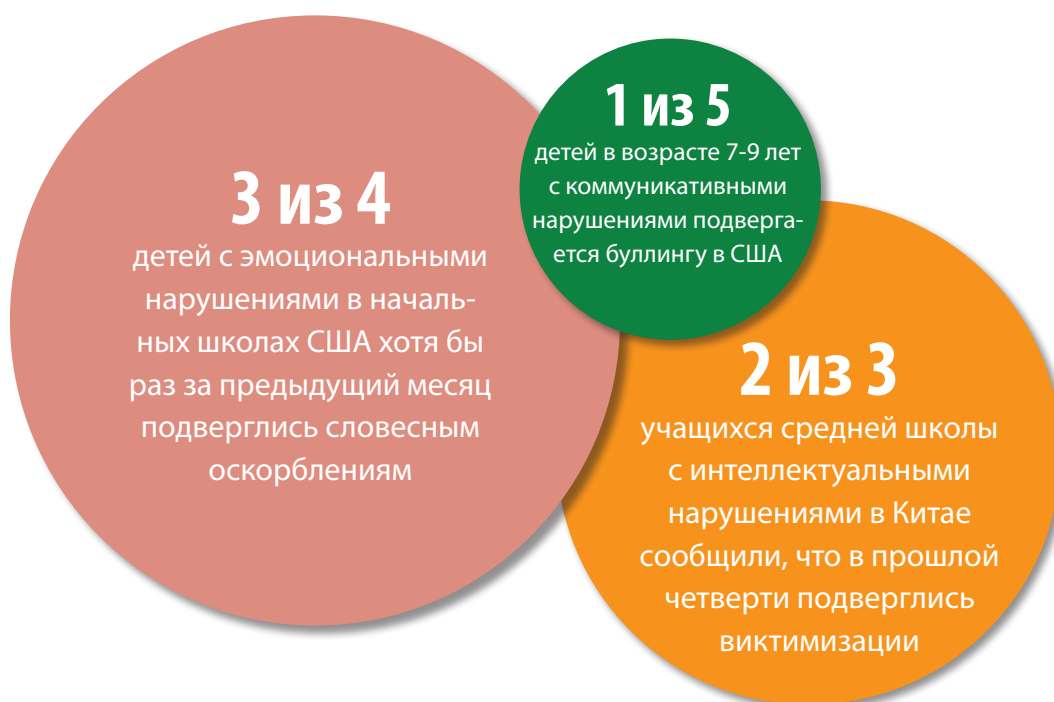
3 из 4
детей с эмоциональными нарушениями в начальных школах США хотя бы раз за предыдущий месяц подверглись словесным оскорблениям

1 из 5
детей в возрасте 7-9 лет с коммуникативными нарушениями подвергается буллингу в США

2 из 3
учащихся средней школы с интеллектуальными нарушениями в Китае сообщили, что в прошлой четверти подверглись виктимизации